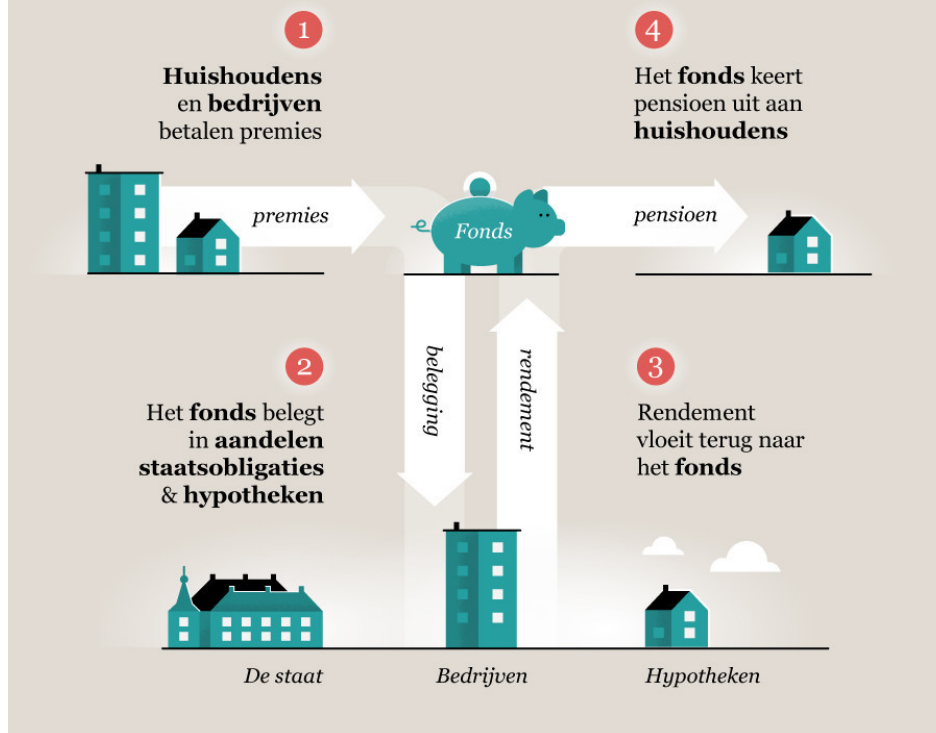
1

**Huishoudens** en **bedrijven** betalen premies

4

Het **fonds** keert pensioen uit aan **huishoudens**

premies

Fonds

pensioen

belegging

rendement

2

Het **fonds** belegt in **aandelen** **staatsobligaties** & **hypotheken**

3

Rendement vloeit terug naar het **fonds**

De staat

Bedrijven

Hypotheken